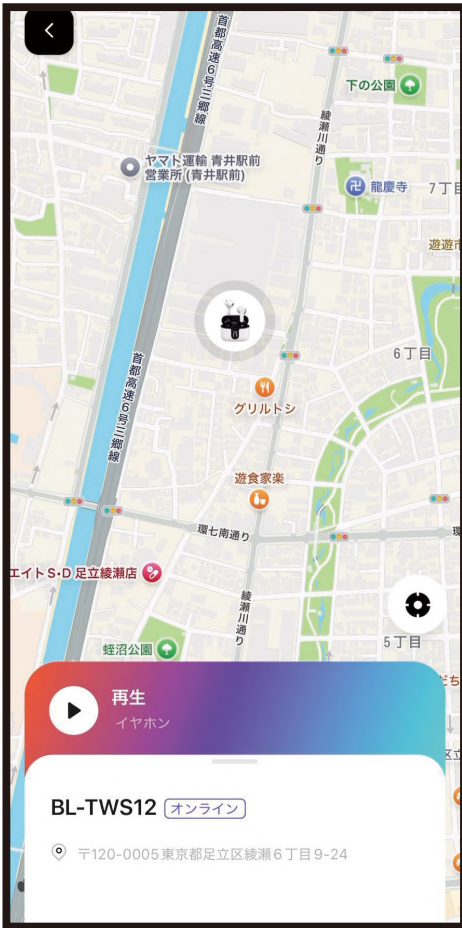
首都高速6号三郷線

下の公園

綾瀬川通り

ヤマト運輸 青井駅前営業所(青井駅前)

龍慶寺

7丁目

遊園

6丁目

グリルトシ

首都高速6号三郷線

遊食家楽

環七南通り

エイトS・D 足立綾瀬店

綾瀬川通り

蛭沼公園

5丁目

再生

イヤホン

BL-TWS12 オンライン

〒120-0005 東京都足立区綾瀬6丁目9-24